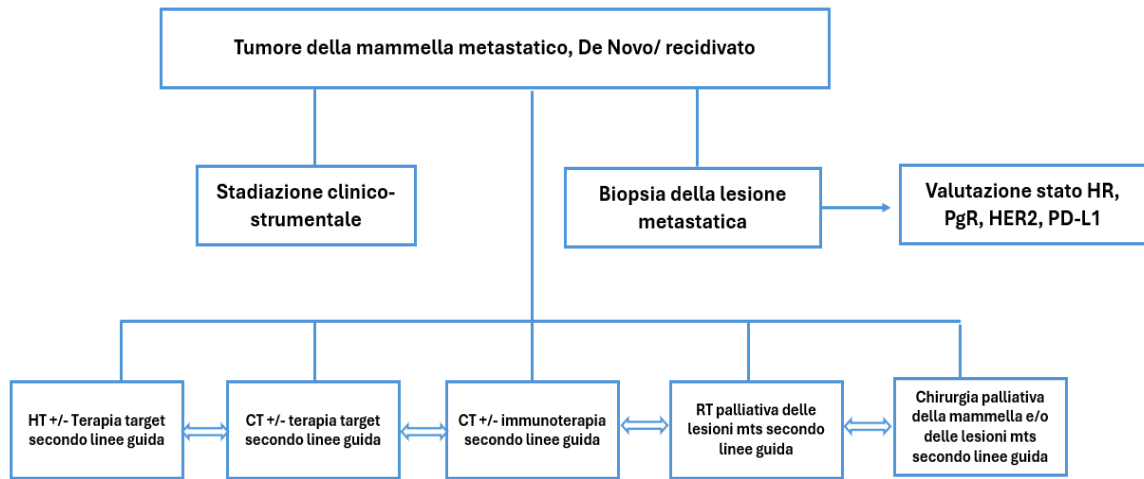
Tumore della mammella metastatico, De Novo/ recidivato

Stadiazione clinico-strumentale

Biopsia della lesione metastatica

Valutazione stato HR, PgR, HER2, PD-L1

HT +/- Terapia target secondo linee guida

CT +/- terapia target secondo linee guida

CT +/- immunoterapia secondo linee guida

RT palliativa delle lesioni mts secondo linee guida

Chirurgia palliativa della mammella e/o delle lesioni mts secondo linee guida